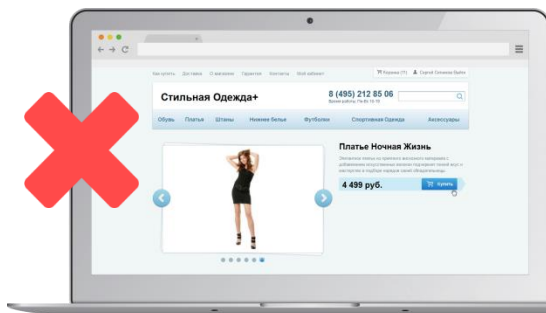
Как купить Доставка О магазине Гарантии Контакты Мой кабинет

Корзина (11) Сергей Олегович Выйти

Стильная Одежда+

8 (495) 212 85 06

Время работы: Пн-Вс 10-18

Обувь Платья Штаны Нижнее белье Футболки Спортивная Одежда Аксессуары

Платье Ночная Жизнь

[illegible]

4 499 руб.

Купить